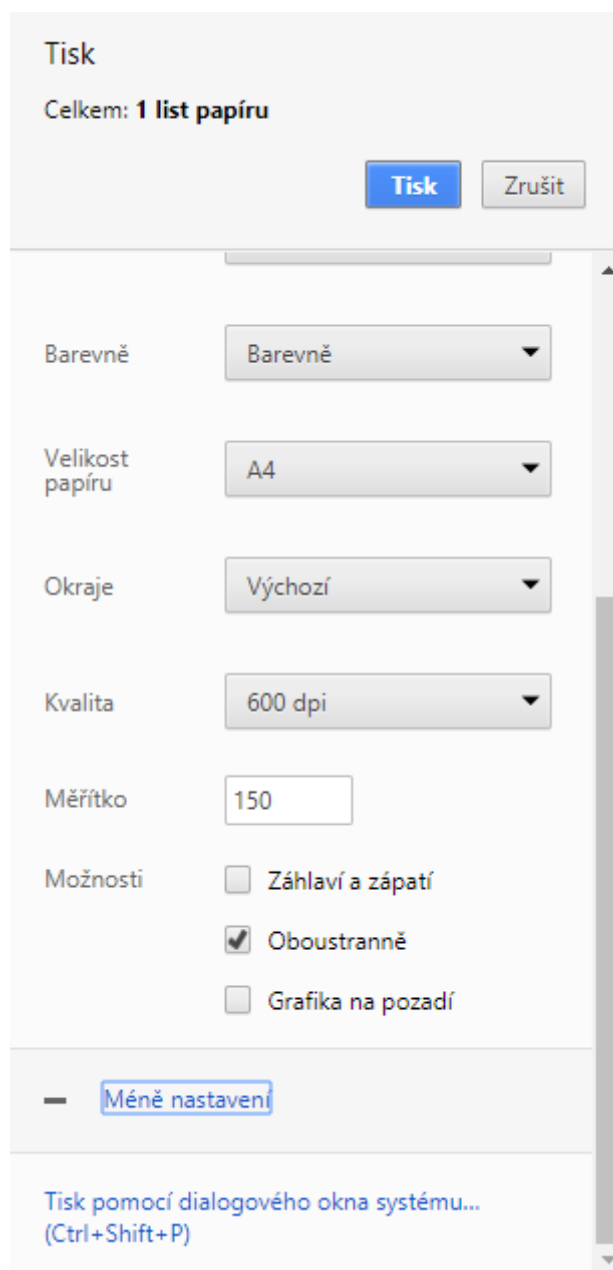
Tisk

Celkem: **1 list papíru**

Tisk Zrušit

Barevně Barevně

Velikost papíru A4

Okraje Výchozí

Kvalita 600 dpi

Měřítko 150

Možnosti Záhlaví a zápatí

Oboustranně

Grafika na pozadí

Méně nastavení

Tisk pomocí dialogového okna systému... (Ctrl+Shift+P)